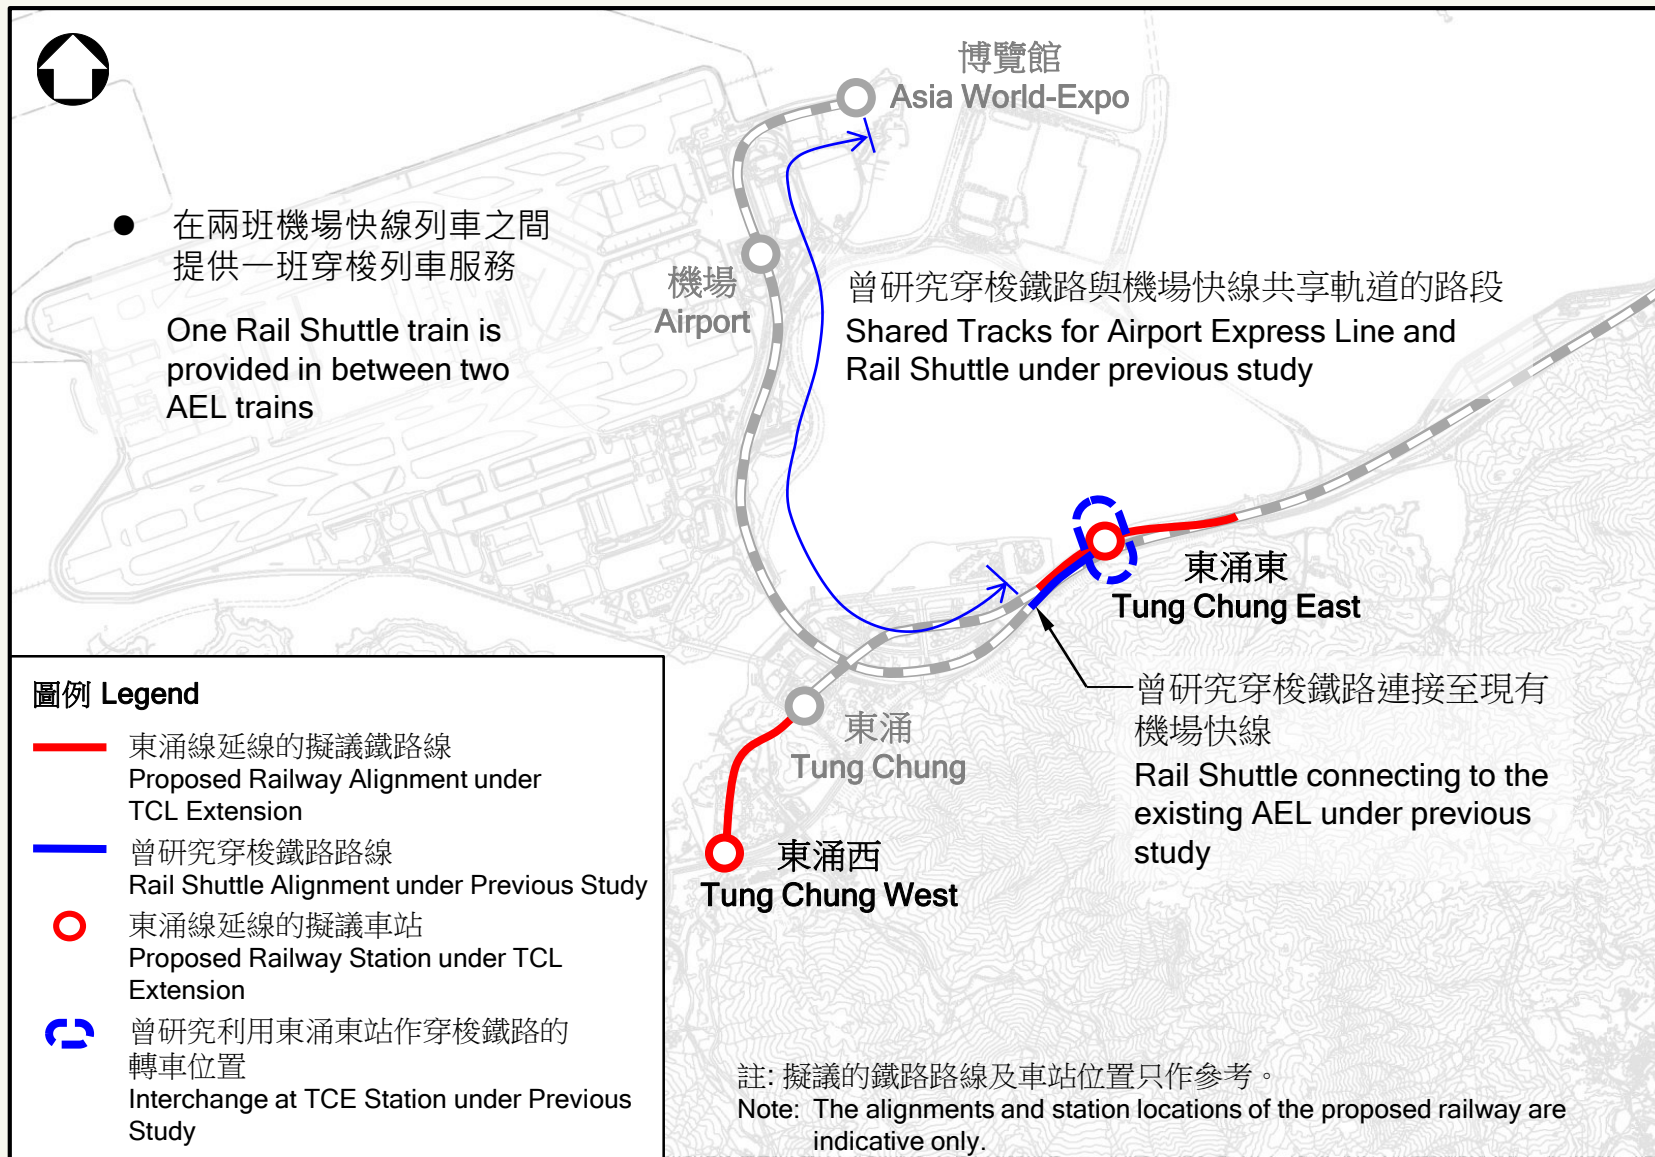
博覽館
Asia World-Expo

● 在兩班機場快線列車之間提供一班穿梭列車服務
One Rail Shuttle train is provided in between two AEL trains

機場
Airport

曾研究穿梭鐵路與機場快線共享軌道的路段
Shared Tracks for Airport Express Line and Rail Shuttle under previous study

東涌東
Tung Chung East

曾研究穿梭鐵路連接至現有機場快線
Rail Shuttle connecting to the existing AEL under previous study

東涌
Tung Chung

東涌西
Tung Chung West

圖例 Legend
東涌線延線的擬議鐵路線
Proposed Railway Alignment under TCL Extension
曾研究穿梭鐵路路線
Rail Shuttle Alignment under Previous Study
東涌線延線的擬議車站
Proposed Railway Station under TCL Extension
曾研究利用東涌東站作穿梭鐵路的轉車位置
Interchange at TCE Station under Previous Study

註: 擬議的鐵路路線及車站位置只作參考。
Note: The alignments and station locations of the proposed railway are indicative only.